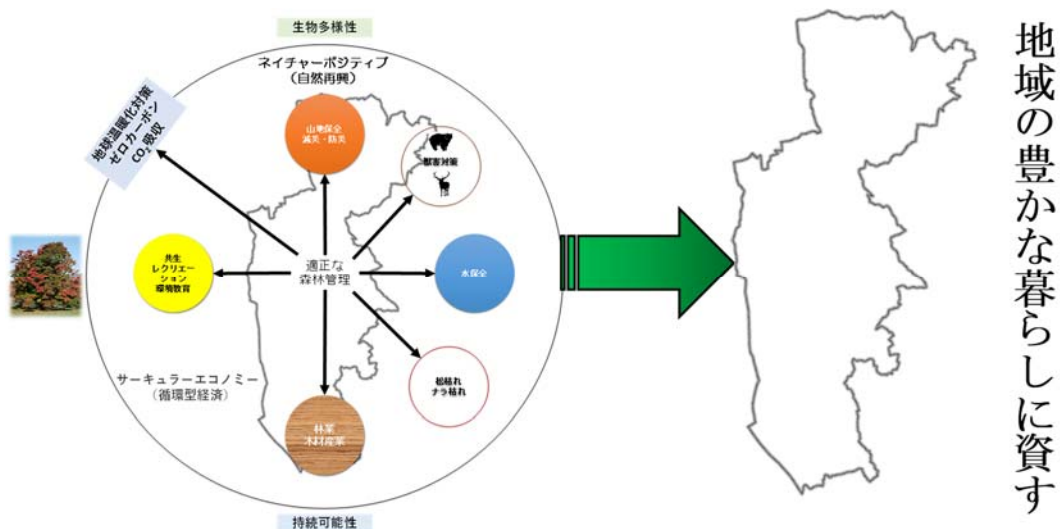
生物多様性

ネイチャーポジティブ
（自然再興）

地球温暖化対策
ゼロカーボン
$CO_2$吸収

山地保全
減災・防災

獣害対策

共生
レクリエーション
環境教育

適正な
森林管理

水保全

松枯れ
ナラ枯れ

サーキュラーエコノミー
（循環型経済）

林業
木材産業

持続可能性

地域の豊かな暮らしに資す